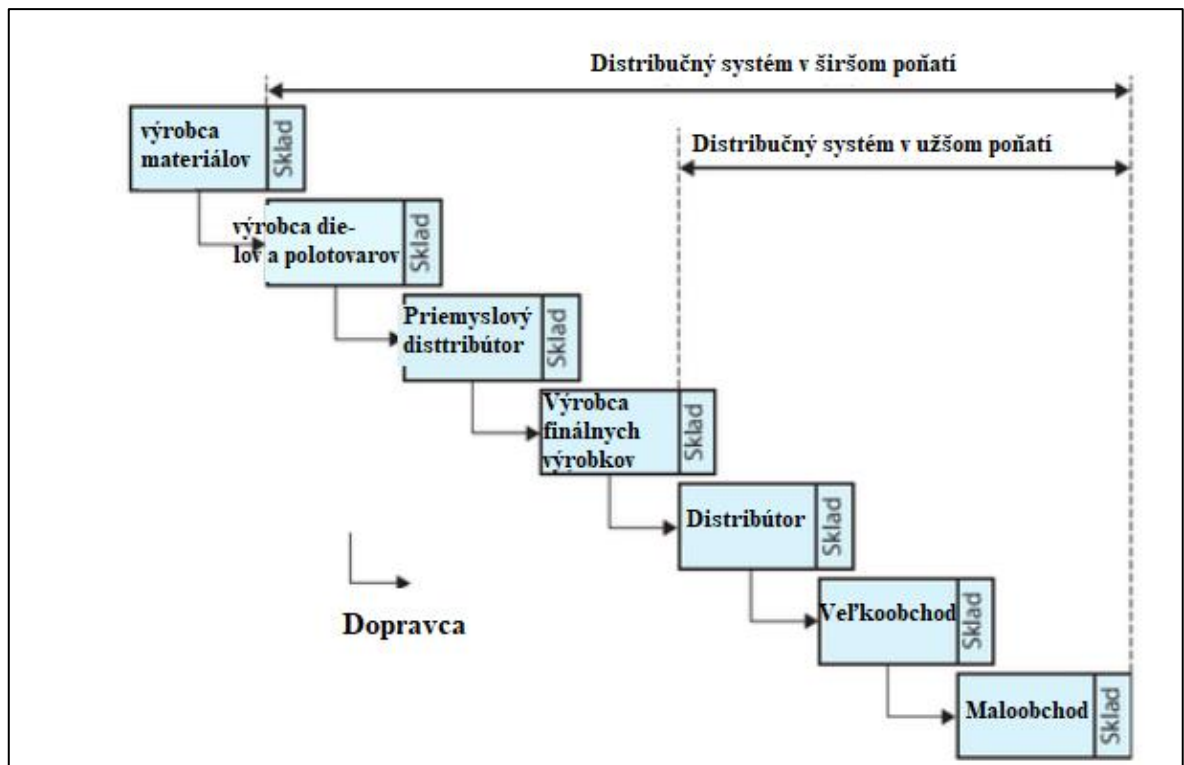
Distribučný systém v širšom poňatí

Distribučný systém v užšom poňatí

výrobca materiálov

Sklad

výrobca dielov a polotovarov

Sklad

Priemyslový disttribútor

Sklad

Výrobca finálnych výrobkov

Sklad

Distribútor

Sklad

Veľkoobchod

Sklad

Maloobchod

Sklad

Dopravca